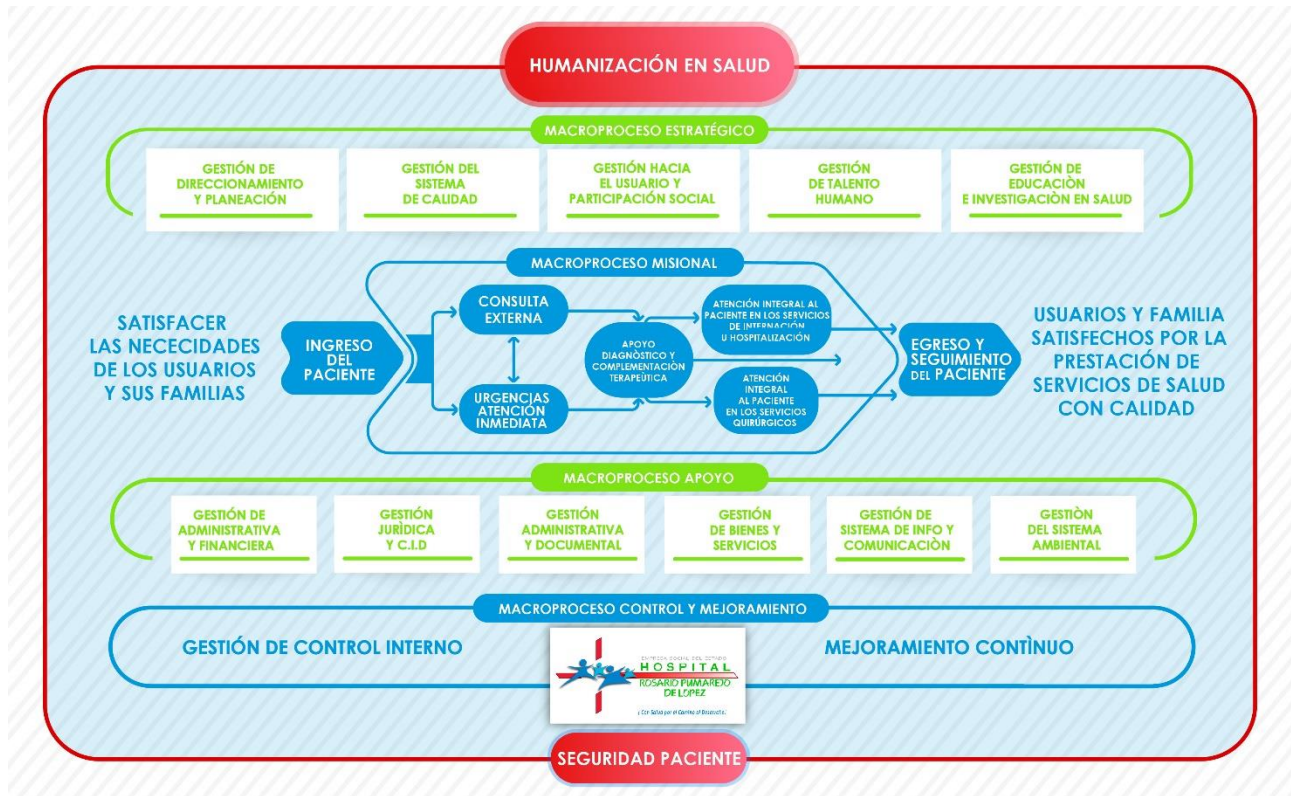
HUMANIZACIÓN EN SALUD

MACROPROCESO ESTRATÉGICO

GESTIÓN DE DIRECCIONAMIENTO Y PLANEACIÓN

GESTIÓN DEL SISTEMA DE CALIDAD

GESTIÓN HACIA EL USUARIO Y PARTICIPACIÓN SOCIAL

GESTIÓN DE TALENTO HUMANO

GESTIÓN DE EDUCACIÒN E INVESTIGACIÒN EN SALUD

MACROPROCESO MISIONAL

SATISFACER LAS NECECIDADES DE LOS USUARIOS Y SUS FAMILIAS

INGRESO DEL PACIENTE

CONSULTA EXTERNA

URGENCIAS ATENCIÓN INMEDIATA

APOYO DIAGNÓSTICO Y COMPLEMENTACIÓN TERAPÉUTICA

ATENCIÓN INTEGRAL AL PACIENTE EN LOS SERVICIOS DE INTERNACIÓN U HOSPITALIZACIÓN

ATENCIÓN INTEGRAL AL PACIENTE EN LOS SERVICIOS QUIRÚRGICOS

EGRESO Y SEGUIMIENTO DEL PACIENTE

USUARIOS Y FAMILIA SATISFECHOS POR LA PRESTACIÓN DE SERVICIOS DE SALUD CON CALIDAD

MACROPROCESO APOYO

GESTIÓN DE ADMINISTRATIVA Y FINANCIERA

GESTIÓN JURÍDICA Y C.I.D

GESTIÓN ADMINISTRATIVA Y DOCUMENTAL

GESTIÓN DE BIENES Y SERVICIOS

GESTIÓN DE SISTEMA DE INFO Y COMUNICACIÒN

GESTIÒN DEL SISTEMA AMBIENTAL

MACROPROCESO CONTROL Y MEJORAMIENTO

GESTIÓN DE CONTROL INTERNO

EMPRESA SOCIAL DEL ESTADO
HOSPITAL
ROSARIO PUMAREJO DE LOPEZ
¡Con Salud por el Camino al Desarrollo!

MEJORAMIENTO CONTÌNUO

SEGURIDAD PACIENTE